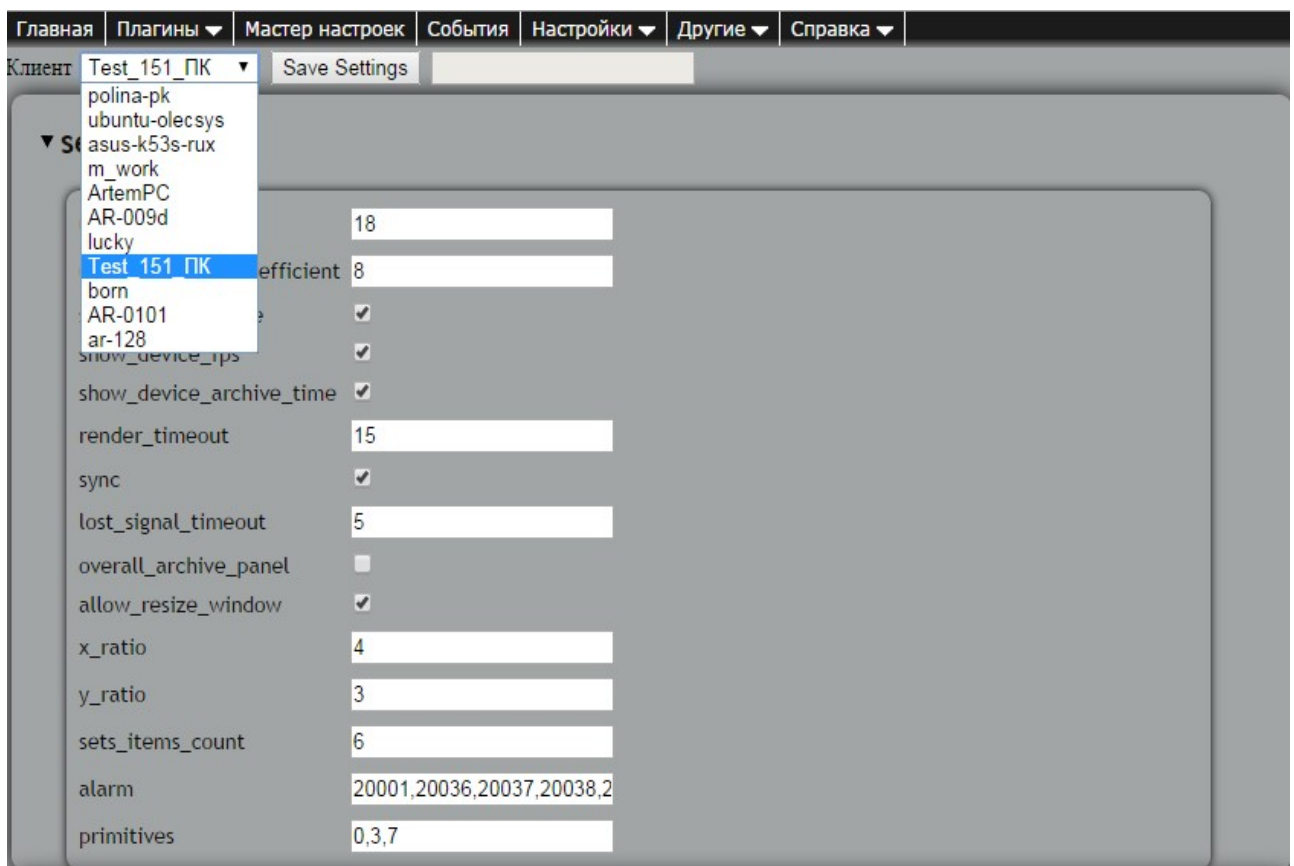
Главная | Плагины ▾ | Мастер настроек | События | Настройки ▾ | Другие ▾ | Справка ▾

Клиент Test_151_ПК ▾ Save Settings

polina-pk
ubuntu-olecsys
asus-k53s-rux
m_work
ArtemPC
AR-009d
lucky
Test_151_ПК
born
AR-0101
ar-128

▼ Se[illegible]

| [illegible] | 18 |
|---|---|
| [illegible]efficient | 8 |
| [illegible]e | ✔ |
| show_device_fps | ✔ |
| show_device_archive_time | ✔ |
| render_timeout | 15 |
| sync | ✔ |
| lost_signal_timeout | 5 |
| overall_archive_panel | |
| allow_resize_window | ✔ |
| x_ratio | 4 |
| y_ratio | 3 |
| sets_items_count | 6 |
| alarm | 20001,20036,20037,20038,2 |
| primitives | 0,3,7 |